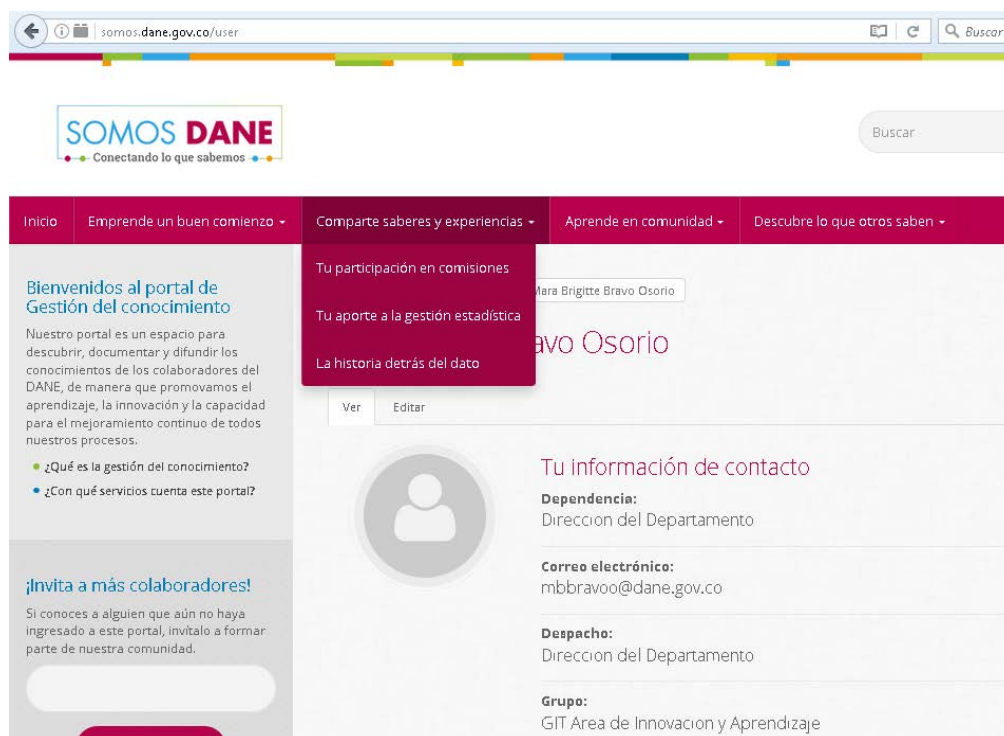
somos.dane.gov.co/user

Buscar

SOMOS DANE
Conectando lo que sabemos

Buscar

Inicio | Emprende un buen comienzo | Comparte saberes y experiencias | Aprende en comunidad | Descubre lo que otros saben

Tu participación en comisiones
Tu aporte a la gestión estadística
La historia detrás del dato

Bienvenidos al portal de Gestión del conocimiento

Nuestro portal es un espacio para descubrir, documentar y difundir los conocimientos de los colaboradores del DANE, de manera que promovamos el aprendizaje, la innovación y la capacidad para el mejoramiento continuo de todos nuestros procesos.

¿Qué es la gestión del conocimiento?
¿Con qué servicios cuenta este portal?

¡Invita a más colaboradores!

Si conoces a alguien que aún no haya ingresado a este portal, invítalo a formar parte de nuestra comunidad.

Mara Brigitte Bravo Osorio

avo Osorio

Ver | Editar

Tu información de contacto

Dependencia:
Direccion del Departamento

Correo electrónico:
mbbravoo@dane.gov.co

Despacho:
Direccion del Departamento

Grupo:
GIT Area de Innovacion y Aprendizaje